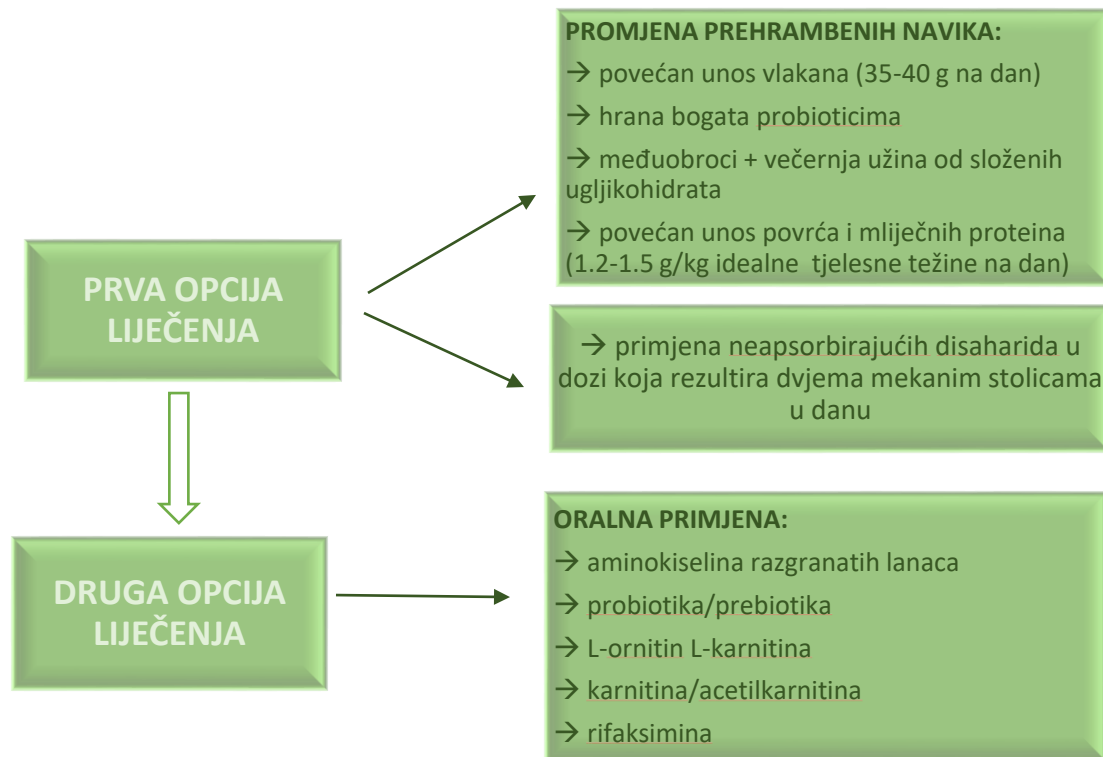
PRVA OPCIJA LIJEČENJA

PROMJENA PREHRAMBENIH NAVIKA:

→ povećan unos vlakana (35-40 g na dan)

→ hrana bogata probioticima

→ međuobroci + večernja užina od složenih ugljikohidrata

→ povećan unos povrća i mliječnih proteina (1.2-1.5 g/kg idealne tjelesne težine na dan)

→ primjena neapsorbirajućih disaharida u dozi koja rezultira dvjema mekanim stolicama u danu

DRUGA OPCIJA LIJEČENJA

ORALNA PRIMJENA:

→ aminokiselina razgranatih lanaca

→ probiotika/prebiotika

→ L-ornitin L-karnitina

→ karnitina/acetilkarnitina

→ rifaksimina